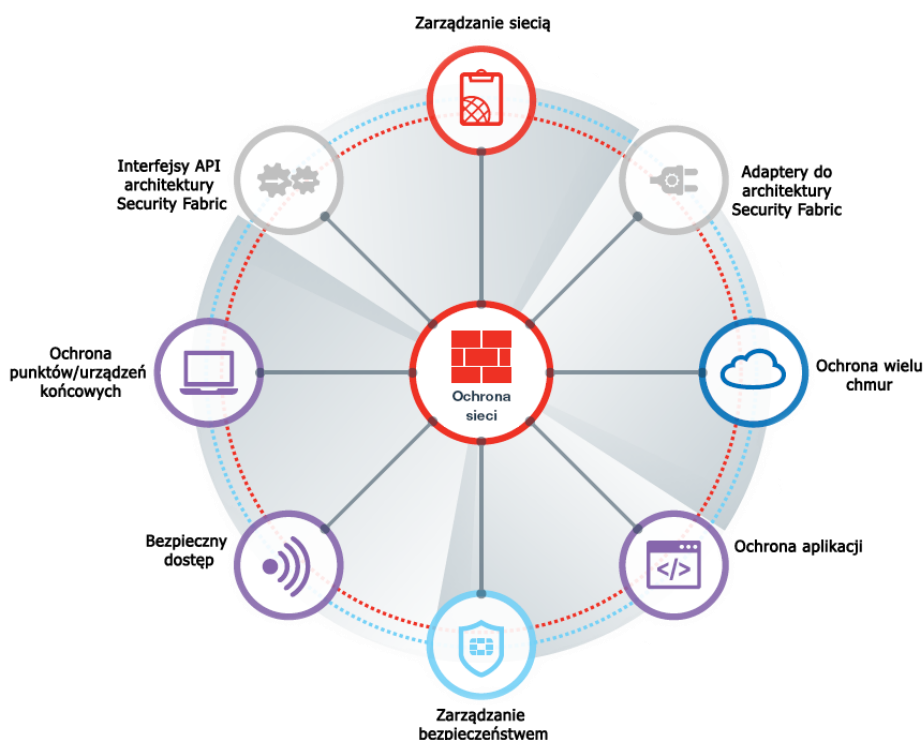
Zarządzanie siecią

Interfejsy API architektury Security Fabric

Adaptery do architektury Security Fabric

Ochrona punktów/urządzeń końcowych

Ochrona sieci

Ochrona wielu chmur

Bezpieczny dostęp

Ochrona aplikacji

Zarządzanie bezpieczeństwem